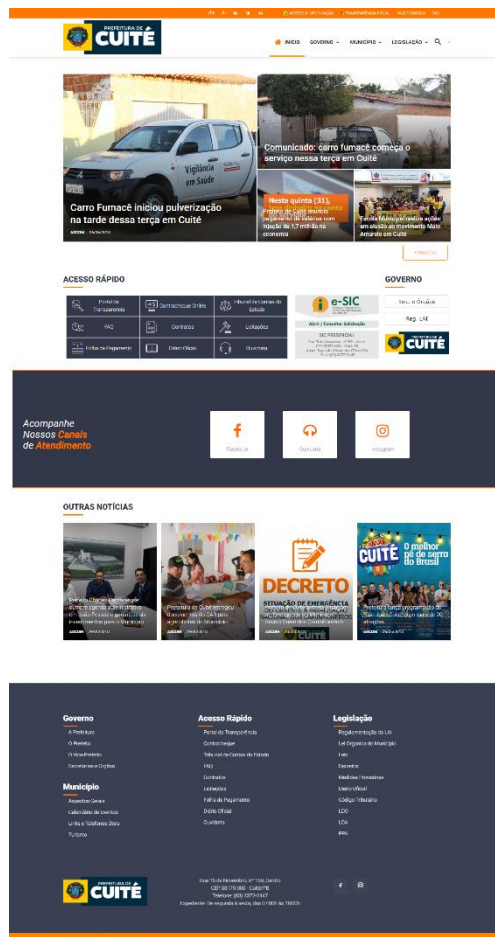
PREFEITURA DE CUITÉ

INÍCIO GOVERNO MUNICÍPIO LEGISLAÇÃO

Carro Fumacê iniciou pulverização na tarde dessa terça em Cuité

Comunicado: carro fumacê começa o serviço nessa terça em Cuité

Nesta quinta (31), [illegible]

Escola Municipal realiza ações em alusão ao movimento Maio Amarelo em Cuité

ACESSO RÁPIDO

| Portal da Transparência | Contracheque Online | Tribunal de Contas do Estado |
|---|---|---|
| FAQ | Contratos | Licitações |
| Folha de Pagamento | Diário Oficial | Ouvidoria |

e-SIC

SIC PRESENCIAL

GOVERNO

Acompanhe Nossos Canais de Atendimento

Facebook Ouvidoria Instagram

OUTRAS NOTÍCIAS

DECRETO

SITUAÇÃO DE EMERGÊNCIA

CUITÉ O melhor de serra do Brasil

Governo
A Prefeitura
O Prefeito
O Vice-Prefeito
Secretarias e Órgãos

Município
Aspectos Gerais
Calendário de eventos
Links e Telefones Úteis
Turismo

Acesso Rápido
Portal da Transparência
Contracheque
Tribunal de Contas do Estado
FAQ
Contratos
Licitações
Folha de Pagamento
Diário Oficial
Ouvidoria

Legislação
Regulamentação da LAI
Lei Orgânica do Município
Leis
Decretos
Medidas Provisórias
Diário Oficial
Código Tributário
LDO
LOA
PPA

PREFEITURA DE CUITÉ